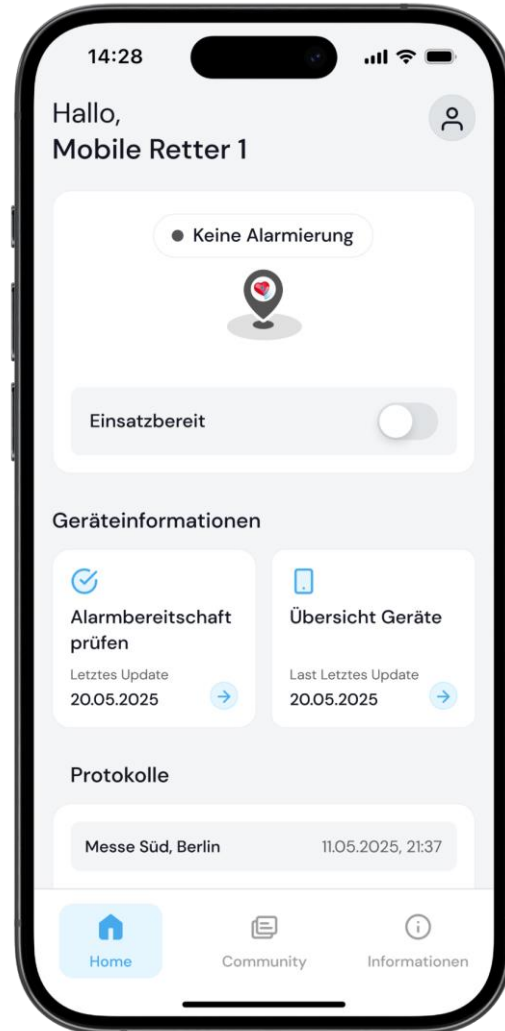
14:28

Hallo,
Mobile Retter 1

Keine Alarmierung

Einsatzbereit

Geräteinformationen

Alarmbereitschaft prüfen
Letztes Update
20.05.2025

Übersicht Geräte
Last Letztes Update
20.05.2025

Protokolle

Messe Süd, Berlin
11.05.2025, 21:37

Home
Community
Informationen